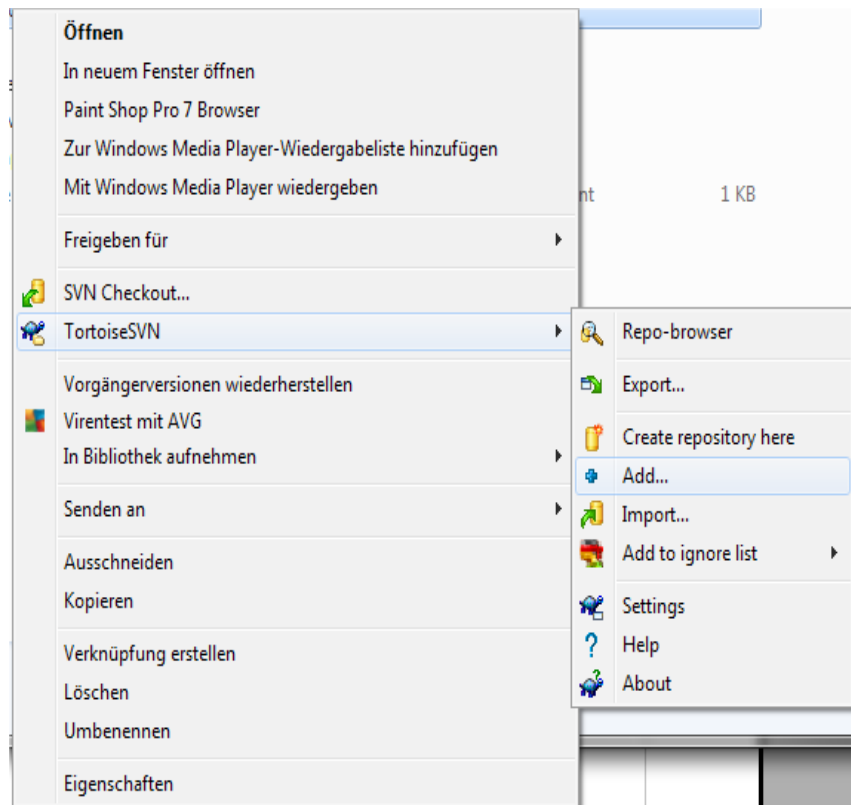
Öffnen
In neuem Fenster öffnen
Paint Shop Pro 7 Browser
Zur Windows Media Player-Wiedergabeliste hinzufügen
Mit Windows Media Player wiedergeben

nt 1 KB

Freigeben für

SVN Checkout...
TortoiseSVN

Vorgängerversionen wiederherstellen
Virentest mit AVG
In Bibliothek aufnehmen

Senden an

Ausschneiden
Kopieren

Verknüpfung erstellen
Löschen
Umbenennen

Eigenschaften

Repo-browser
Export...
Create repository here
Add...
Import...
Add to ignore list
Settings
Help
About